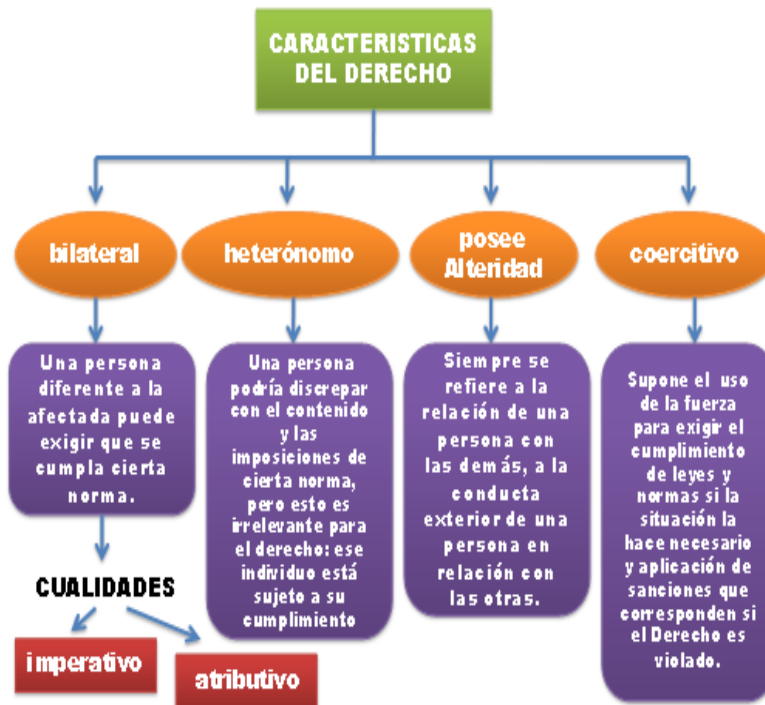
CARACTERISTICAS DEL DERECHO

bilateral

Una persona diferente a la afectada puede exigir que se cumpla cierta norma.

CUALIDADES

imperativo

atributivo

heterónomo

Una persona podría discrepar con el contenido y las imposiciones de cierta norma, pero esto es irrelevante para el derecho: ese individuo está sujeto a su cumplimiento

posee Alteridad

Siempre se refiere a la relación de una persona con las demás, a la conducta exterior de una persona en relación con las otras.

coercitivo

Supone el uso de la fuerza para exigir el cumplimiento de leyes y normas si la situación la hace necesario y aplicación de sanciones que corresponden si el Derecho es violado.